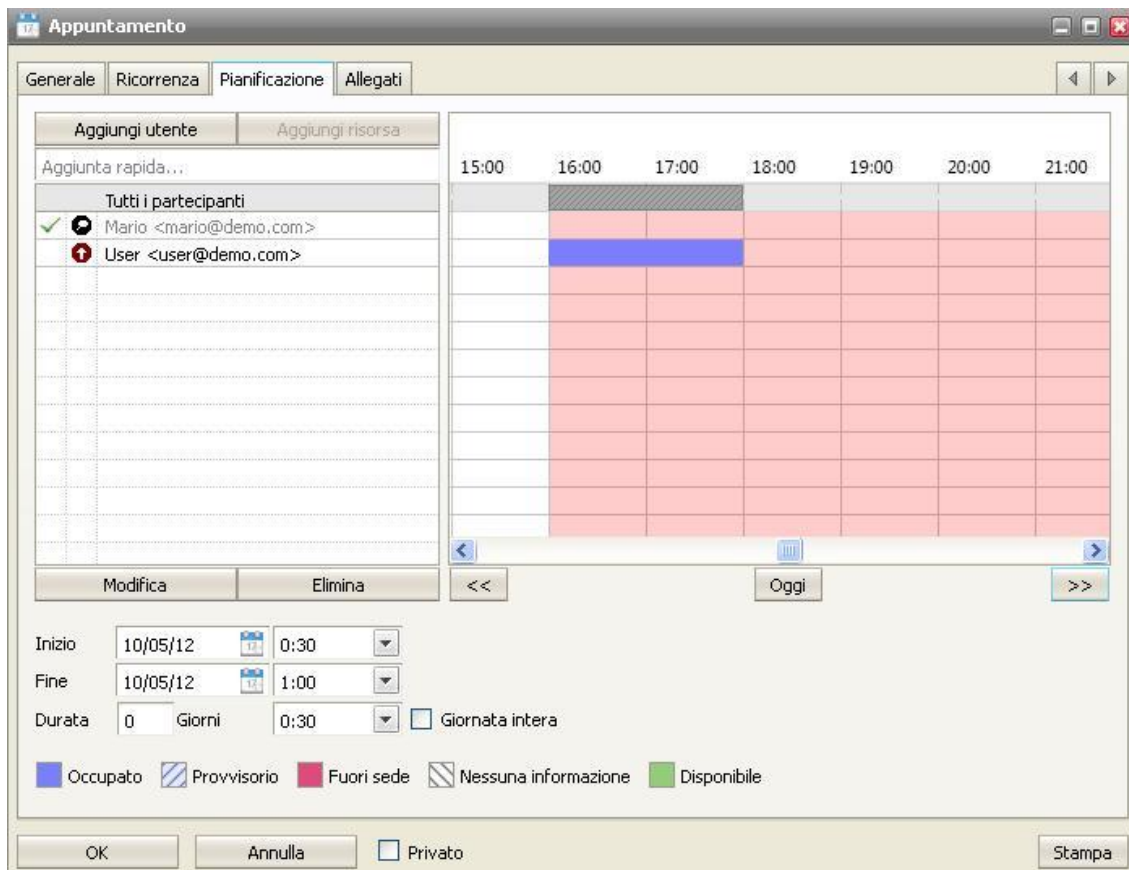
Appuntamento

Generale | Ricorrenza | Pianificazione | Allegati

Aggiungi utente | Aggiungi risorsa

Aggiunta rapida...

Tutti i partecipanti
Mario <mario@demo.com>
User <user@demo.com>

15:00 16:00 17:00 18:00 19:00 20:00 21:00

Modifica | Elimina

<< | Oggi | >>

Inizio 10/05/12 0:30
Fine 10/05/12 1:00
Durata 0 Giorni 0:30 Giornata intera

Occupato Provvisorio Fuori sede Nessuna informazione Disponibile

OK | Annulla | Privato | Stampa